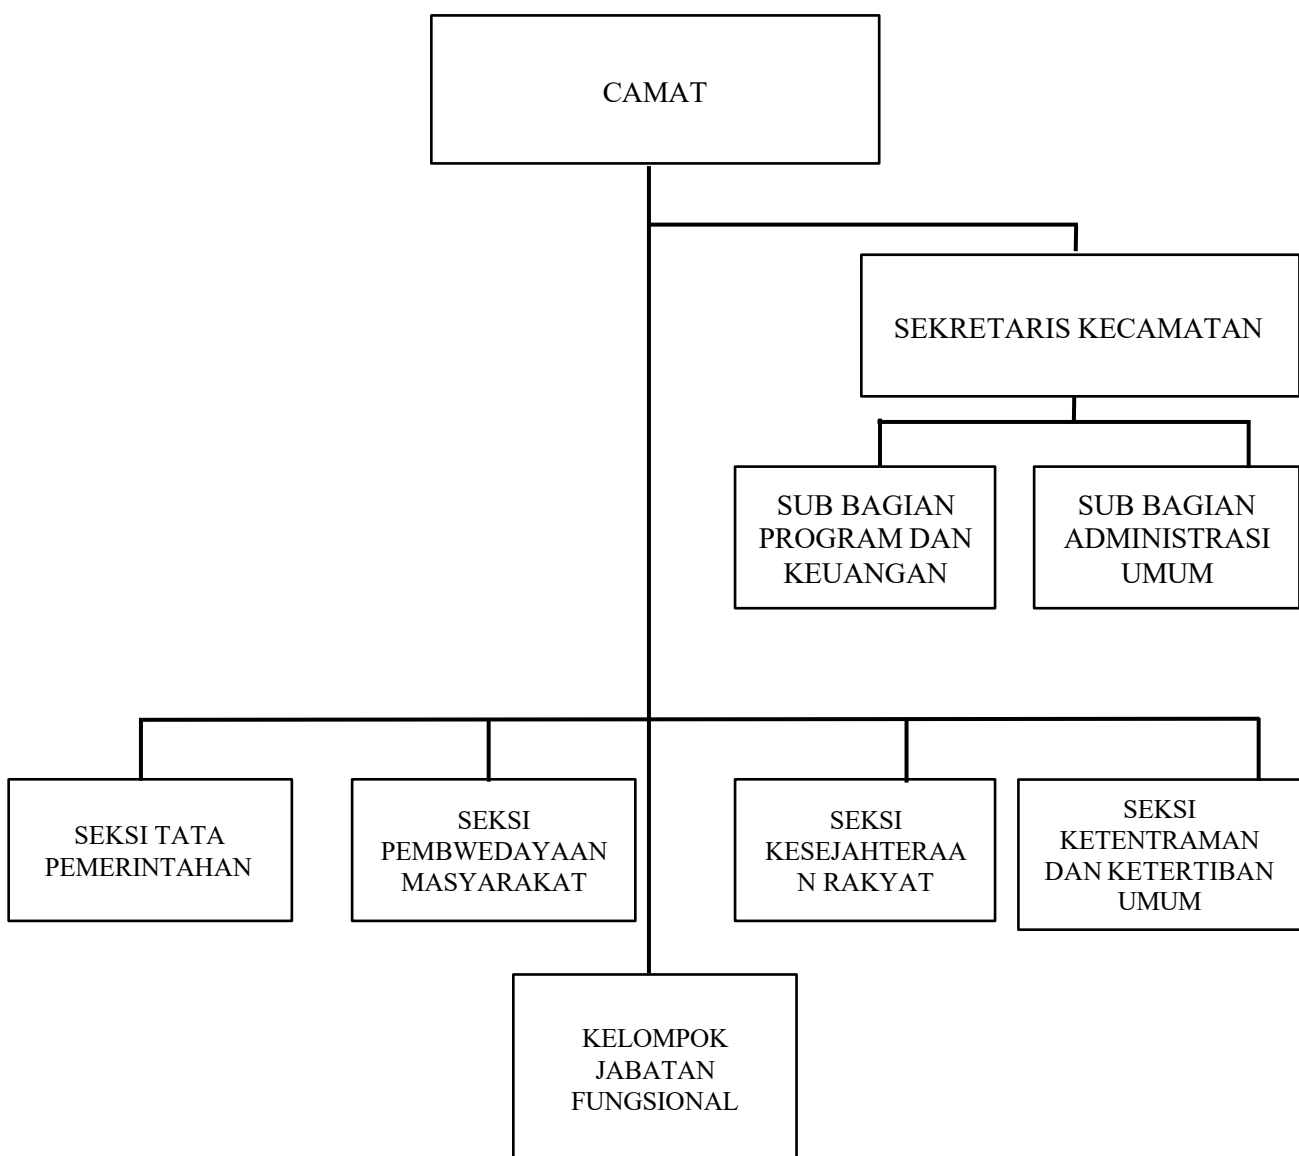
CAMAT

SEKRETARIS KECAMATAN

SUB BAGIAN PROGRAM DAN KEUANGAN

SUB BAGIAN ADMINISTRASI UMUM

SEKSI TATA PEMERINTAHAN

SEKSI PEMBWEDAYAAN MASYARAKAT

SEKSI KESEJAHTERAA N RAKYAT

SEKSI KETENTRAMAN DAN KETERTIBAN UMUM

KELOMPOK JABATAN FUNGSIONAL